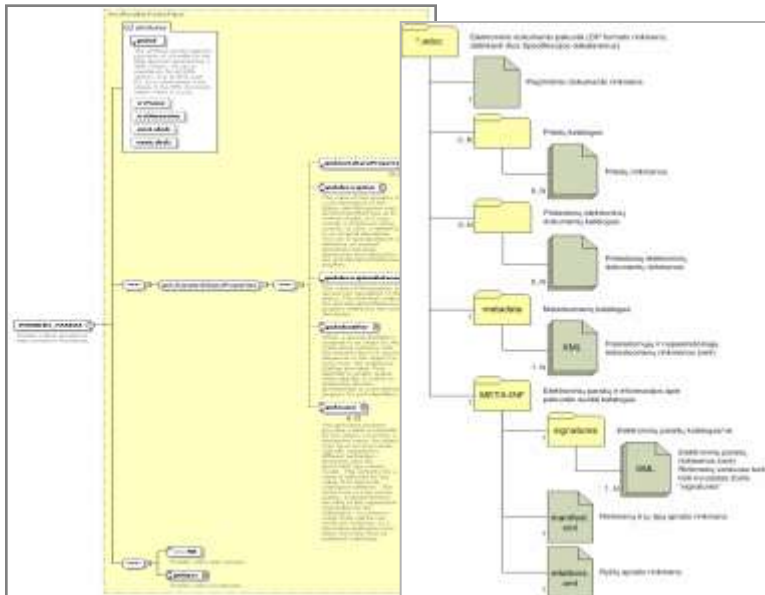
*.adoc

Elektroninio dokumento paketas (ZIP formato rinkmena, sudaryta pagal Specifikacijos reikalavimus)

Pagrindinio dokumento rinkmena

Priedų katalogas

Priedų rinkmenos

Pridedamų elektroninių dokumentų katalogas

Pridedamų elektroninių dokumentų rinkmenos

metadata

Metaduomenų katalogas

XML

Pagrindinių ir papildomų metaduomenų rinkmenos (xml)

META-INF

Elektroninių parašų ir informacijos apie paketo turinį katalogas

signatures

Elektroninių parašų katalogas

XML

Elektroninių parašų rinkmenos (xml). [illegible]

signatures.xml

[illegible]

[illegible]

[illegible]